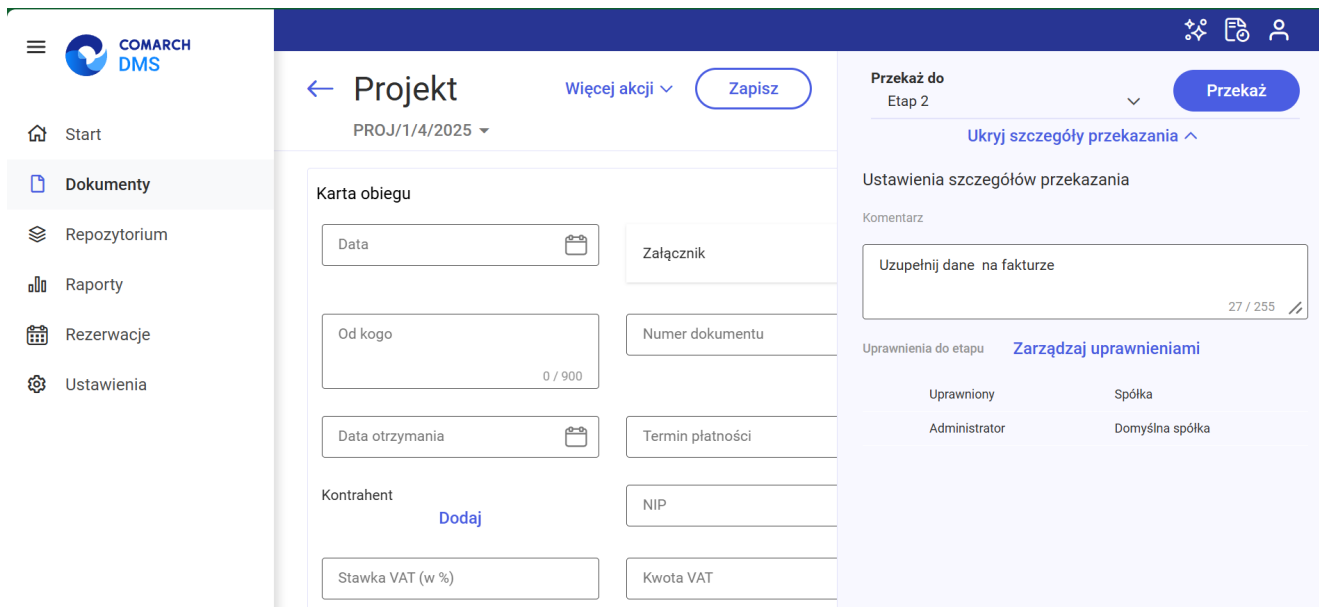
COMARCH DMS

Start
Dokumenty
Repozytorium
Raporty
Rezerwacje
Ustawienia

← Projekt
PROJ/1/4/2025 ▾
Więcej akcji ∨
Zapisz

Karta obiegu
Data
Załącznik
Od kogo
0 / 900
Numer dokumentu
Data otrzymania
Termin płatności
Kontrahent
Dodaj
NIP
Stawka VAT (w %)
Kwota VAT

Przekaż do
Etap 2
Przekaż
Ukryj szczegóły przekazania ^
Ustawienia szczegółów przekazania
Komentarz
Uzupełnij dane na fakturze
27 / 255
Uprawnienia do etapu
Zarządzaj uprawnieniami

| Uprawniony | Spółka |
|---|---|
| Administrator | Domyślna spółka |